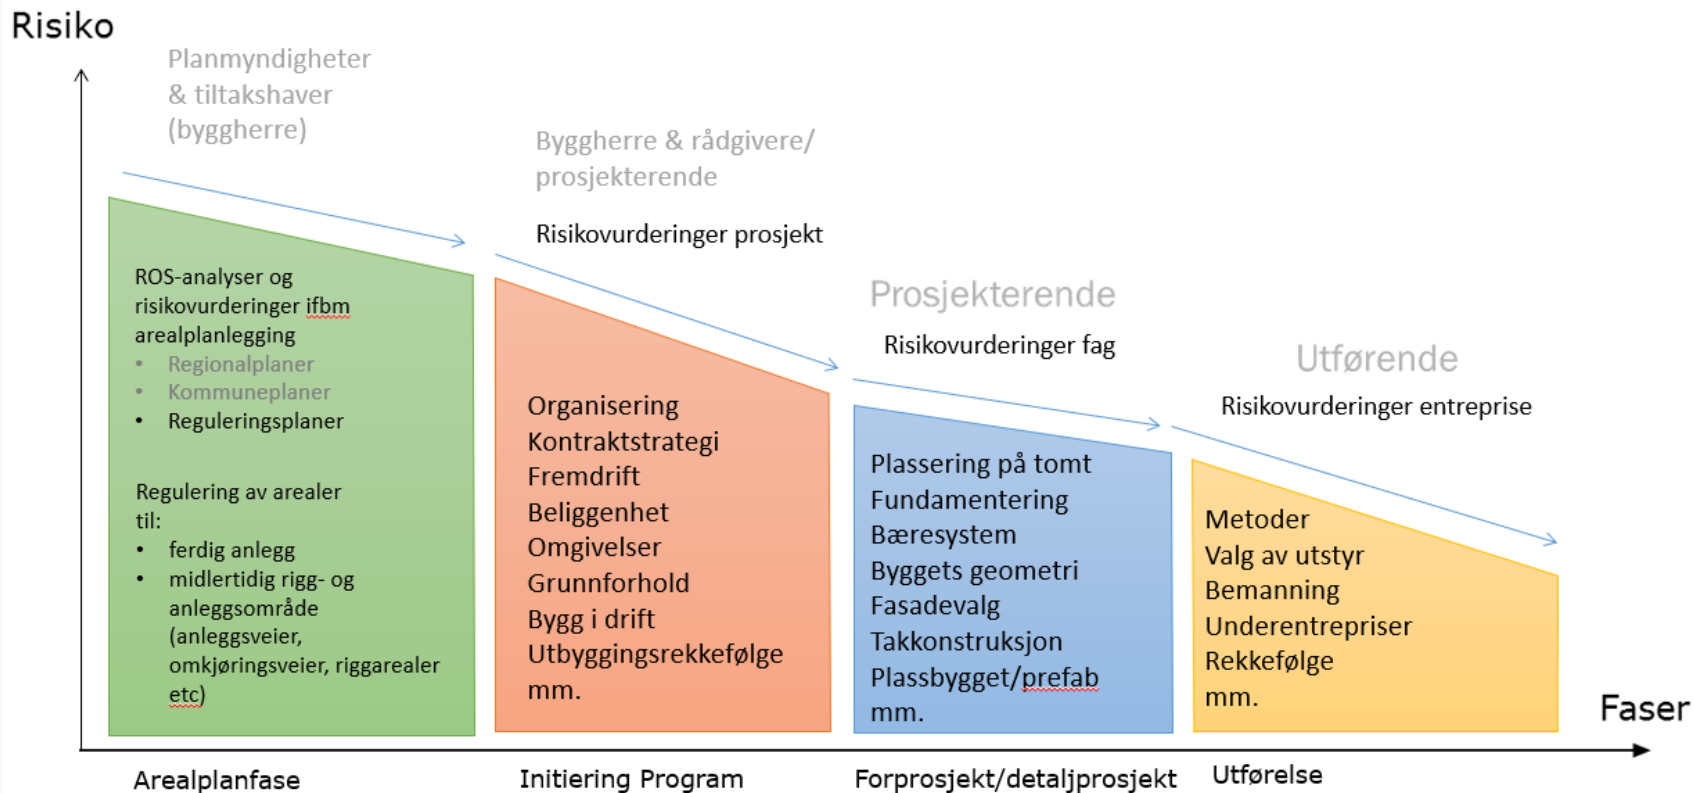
Risiko

Planmyndigheter & tiltakshaver (byggherre)

Byggherre & rådgivere/ prosjekterende

Risikovurderinger prosjekt

Prosjekterende

Risikovurderinger fag

Utførende

Risikovurderinger entreprise

ROS-analyser og risikovurderinger ifbm arealplanlegging
• Regionalplaner
• Kommuneplaner
• Reguleringsplaner

Regulering av arealer til:
• ferdig anlegg
• midlertidig rigg- og anleggsområde (anleggsveier, omkjøringsveier, riggarealer etc)

Organisering
Kontraktstrategi
Fremdrift
Beliggenhet
Omgivelser
Grunnforhold
Bygg i drift
Utbyggingsrekkefølge
mm.

Plassering på tomt
Fundamentering
Bæresystem
Byggets geometri
Fasadevalg
Takkonstruksjon
Plassbygget/prefab
mm.

Metoder
Valg av utstyr
Bemanning
Underentrepriser
Rekkefølge
mm.

Faser

Arealplanfase

Initiering Program

Forprosjekt/detaljprosjekt

Utførelse